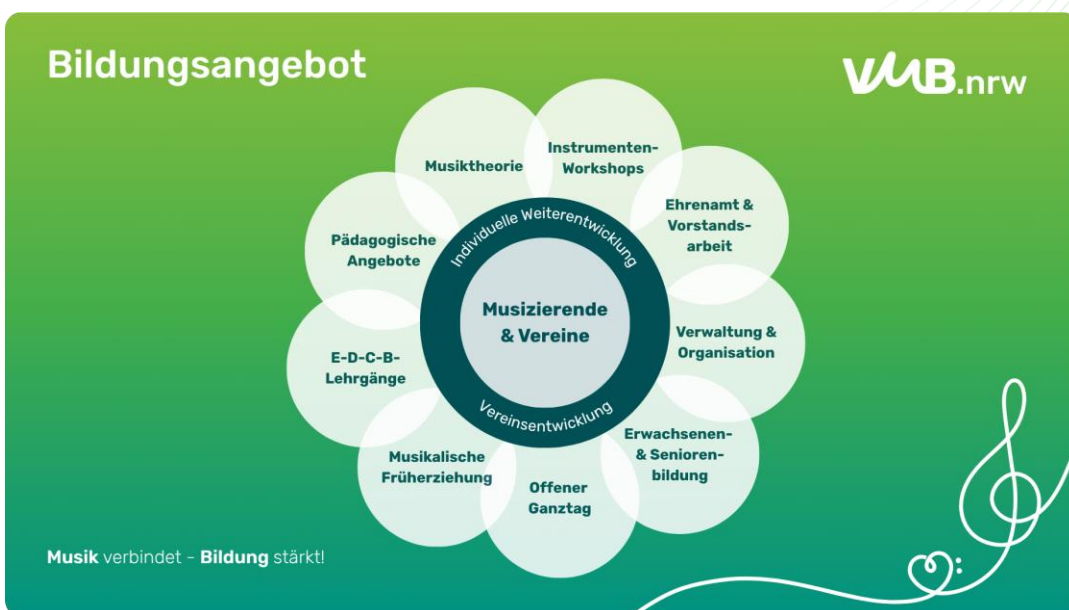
Bildungsangebot

VMB.nrw

Musiktheorie

Instrumenten-Workshops

Ehrenamt & Vorstandsarbeit

Pädagogische Angebote

Individuelle Weiterentwicklung

Musizierende & Vereine

Vereinsentwicklung

Verwaltung & Organisation

E-D-C-B-Lehrgänge

Erwachsenen- & Seniorenbildung

Musikalische Früherziehung

Offener Ganztag

Musik verbindet - Bildung stärkt!